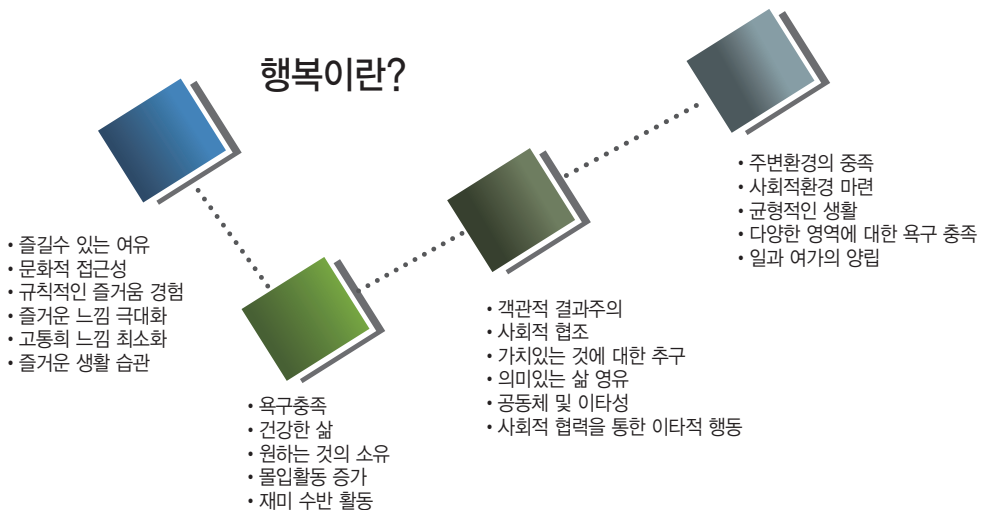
행복이란?

• 즐길수 있는 여유
• 문화적 접근성
• 규칙적인 즐거움 경험
• 즐거운 느낌 극대화
• 고통희 느낌 최소화
• 즐거운 생활 습관

• 욕구충족
• 건강한 삶
• 원하는 것의 소유
• 몰입활동 증가
• 재미 수반 활동

• 객관적 결과주의
• 사회적 협조
• 가치있는 것에 대한 추구
• 의미있는 삶 영유
• 공동체 및 이타성
• 사회적 협력을 통한 이타적 행동

• 주변환경의 중족
• 사회적환경 마련
• 균형적인 생활
• 다양한 영역에 대한 욕구 충족
• 일과 여가의 양립